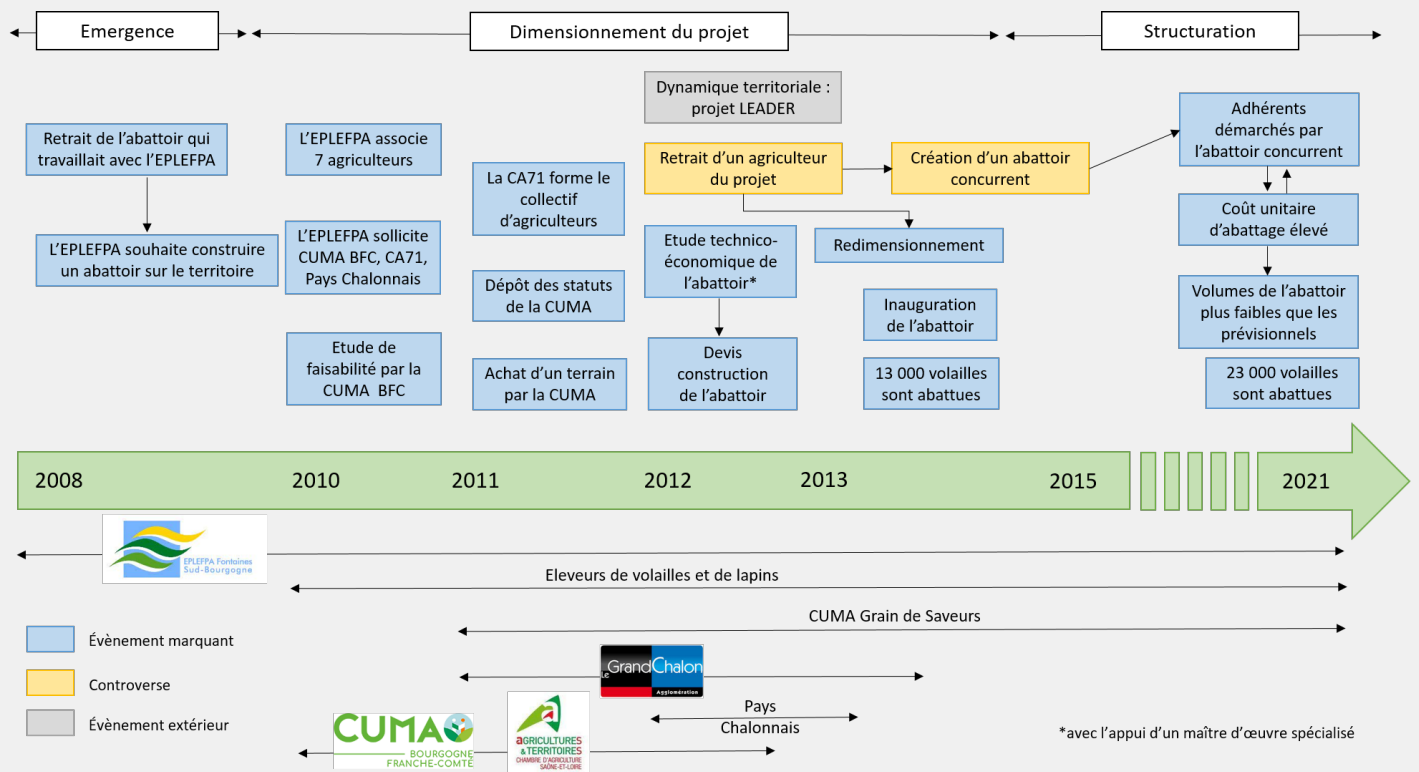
Emergence

Dimensionnement du projet

Structuration

Retrait de l'abattoir qui travaillait avec l'EPLEFPA

L'EPLEFPA souhaite construire un abattoir sur le territoire

L'EPLEFPA associe 7 agriculteurs

L'EPLEFPA sollicite CUMA BFC, CA71, Pays Chalonnais

Etude de faisabilité par la CUMA BFC

La CA71 forme le collectif d'agriculteurs

Dépôt des statuts de la CUMA

Achat d'un terrain par la CUMA

Dynamique territoriale : projet LEADER

Retrait d'un agriculteur du projet

Etude technico-économique de l'abattoir*

Devis construction de l'abattoir

Création d'un abattoir concurrent

Redimensionnement

Inauguration de l'abattoir

13 000 volailles sont abattues

Adhérents démarchés par l'abattoir concurrent

Coût unitaire d'abattage élevé

Volumes de l'abattoir plus faibles que les prévisionnels

23 000 volailles sont abattues

2008

2010

2011

2012

2013

2015

2021

EPLEFPA Fontaines Sud-Bourgogne

Eleveurs de volailles et de lapins

CUMA Grain de Saveurs

Le Grand Chalon Agglomération

Pays Chalonnais

CUMA BOURGOGNE FRANCHE-COMTÉ

agricultures & territoires CHAMBRE D'AGRICULTURE SAÔNE-ET-LOIRE

Évènement marquant

Controverse

Évènement extérieur

*avec l'appui d'un maître d'œuvre spécialisé